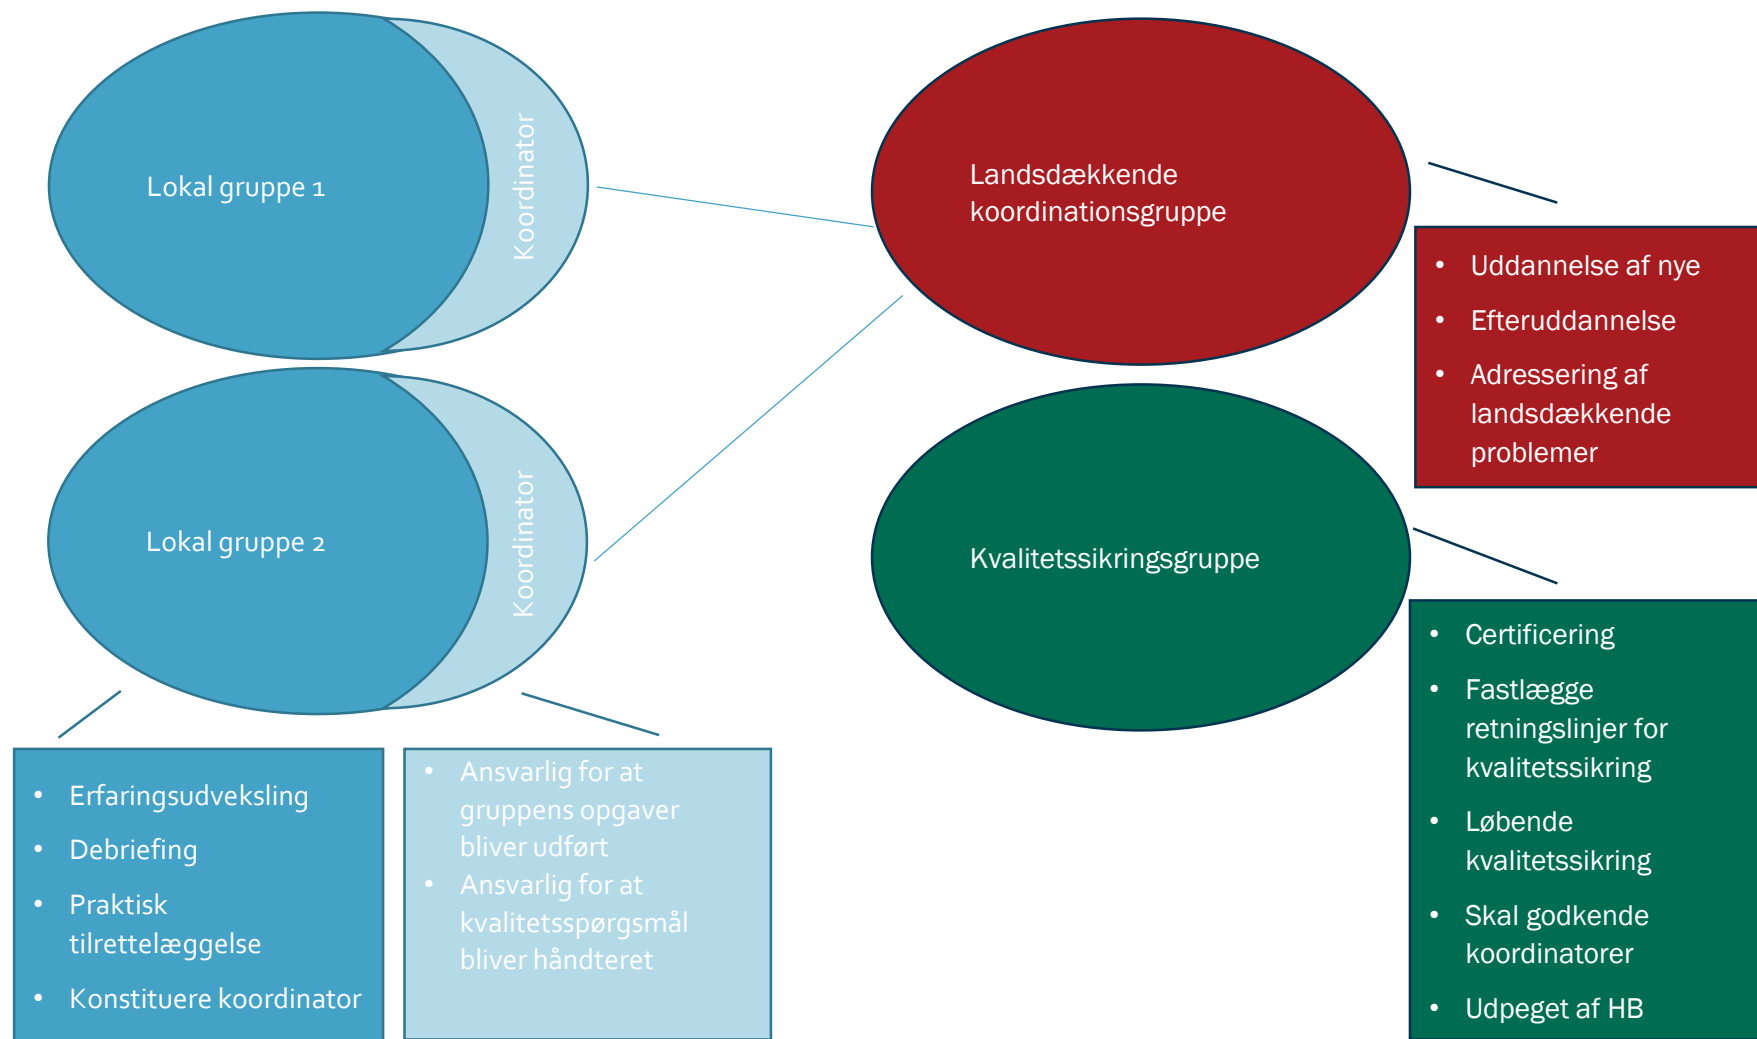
Lokal gruppe 1

Koordinator

Lokal gruppe 2

Koordinator

Landsdækkende koordinationsgruppe

Kvalitetssikringsgruppe

- Uddannelse af nye
- Efteruddannelse
- Adressering af landsdækkende problemer

- Certificering
- Fastlægge retningslinjer for kvalitetssikring
- Løbende kvalitetssikring
- Skal godkende koordinatorer
- Udpeget af HB

- Erfaringsudveksling
- Debriefing
- Praktisk tilrettelæggelse
- Konstituere koordinator

- Ansvarlig for at gruppens opgaver bliver udført
- Ansvarlig for at kvalitetsspørgsmål bliver håndteret